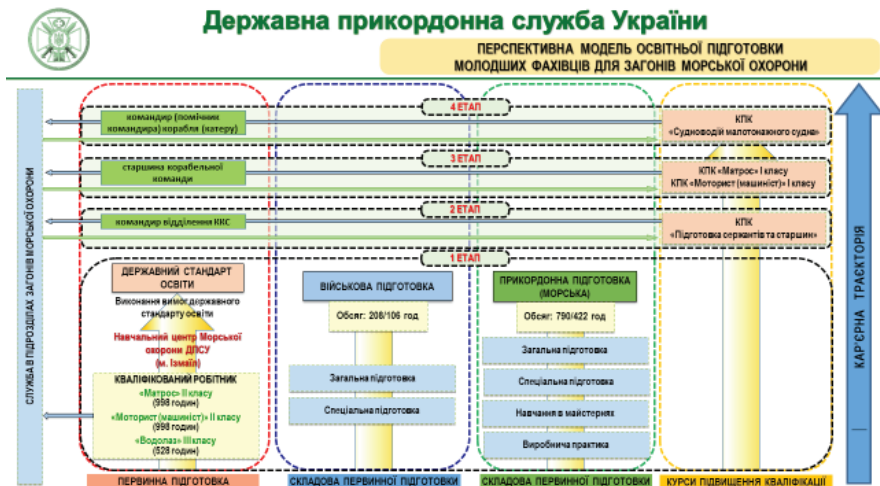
Державна прикордонна служба України

ПЕРСПЕКТИВНА МОДЕЛЬ ОСВІТНЬОЇ ПІДГОТОВКИ МОЛОДШИХ ФАХІВЦІВ ДЛЯ ЗАГОНІВ МОРСЬКОЇ ОХОРОНИ

СЛУЖБА В ПІДРОЗДІЛАХ ЗАГОНІВ МОРСЬКОЇ ОХОРОНИ

4 ЕТАП

командир (помічник командира) корабля (катеру)

КПК «Судноводій малотоннажного судна»

3 ЕТАП

старшина корабельної команди

КПК «Матрос» І класу
КПК «Моторист (машиніст)» І класу

2 ЕТАП

командир відділення ККС

КПК «Підготовка сержантів та старшин»

1 ЕТАП

ДЕРЖАВНИЙ СТАНДАРТ ОСВІТИ

Виконання вимог державного стандарту освіти

Навчальний центр Морської охорони ДПСУ (м. Ізмаїл)

КВАЛІФІКОВАНИЙ РОБІТНИК
«Матрос» ІІ класу (998 годин)
«Моторист (машиніст)» ІІ класу (998 годин)
«Водолаз» ІІІ класу (528 годин)

ВІЙСЬКОВА ПІДГОТОВКА

Обсяг: 208/106 год

Загальна підготовка

Спеціальна підготовка

ПРИКОРДОННА ПІДГОТОВКА (МОРСЬКА)

Обсяг: 790/422 год

Загальна підготовка

Спеціальна підготовка

Навчання в майстернях

Виробнича практика

КАР'ЄРНА ТРАЄКТОРІЯ

ПЕРВИННА ПІДГОТОВКА

СКЛАДОВА ПЕРВИННОЇ ПІДГОТОВКИ

СКЛАДОВА ПЕРВИННОЇ ПІДГОТОВКИ

КУРСИ ПІДВИЩЕННЯ КВАЛІФІКАЦІЇ